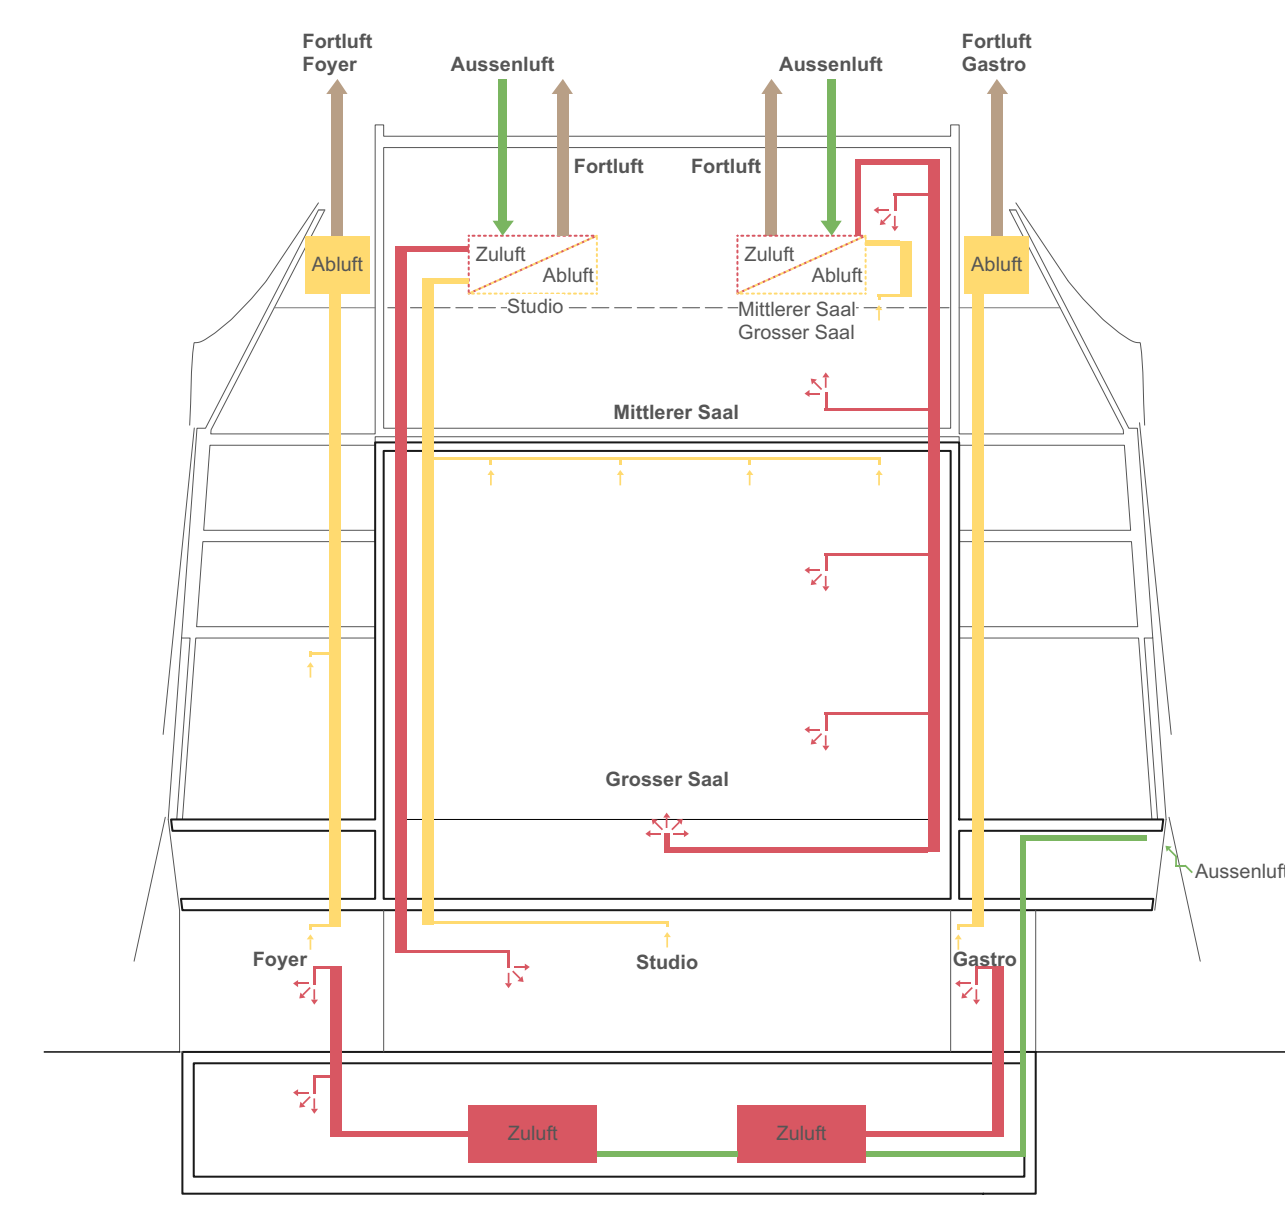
Fortluft Foyer

Aussenluft

Aussenluft

Fortluft Gastro

Fortluft

Fortluft

Zuluft

Abluft

Studio

Zuluft

Abluft

Mittlerer Saal

Grosser Saal

Abluft

Abluft

Mittlerer Saal

Grosser Saal

Aussenluft

Foyer

Studio

Gastro

Zuluft

Zuluft